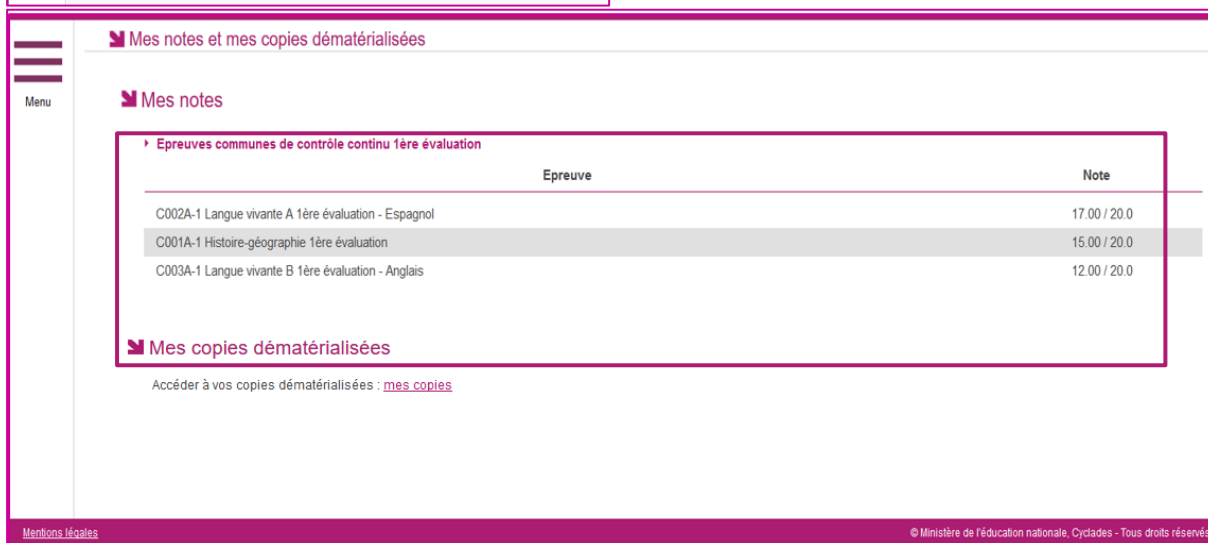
Menu

Mes notes et mes copies dématérialisées

Mes notes

Epreuves communes de contrôle continu 1ère évaluation

| Epreuve | Note |
|---|---|
| C002A-1 Langue vivante A 1ère évaluation - Espagnol | 17.00 / 20.0 |
| C001A-1 Histoire-géographie 1ère évaluation | 15.00 / 20.0 |
| C003A-1 Langue vivante B 1ère évaluation - Anglais | 12.00 / 20.0 |

Mes copies dématérialisées

Accéder à vos copies dématérialisées : mes copies

Mentions légales

© Ministère de l'éducation nationale, Cyclades - Tous droits réservés